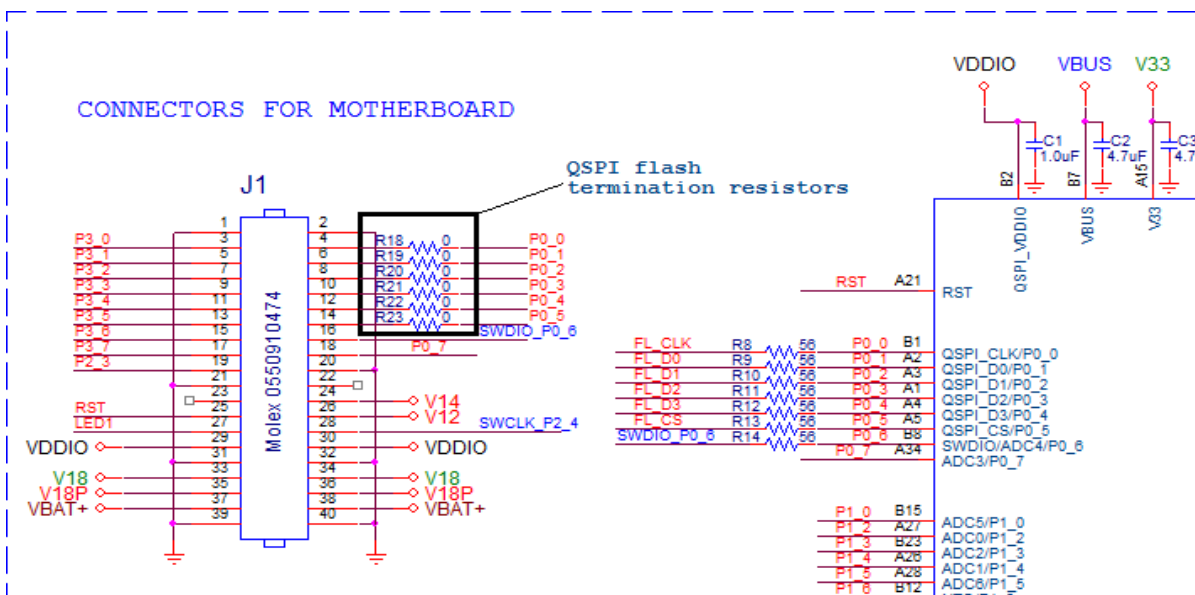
CONNECTORS FOR MOTHERBOARD

J1

Molex 0550910474

QSPI flash termination resistors

VDDIO VBUS V33

C1 1.0uF
C2 4.7uF
C3 4.7

B2 B7 A15

QSPI_VDDIO VBUS V33

1 2
P3_0 3 4
P3_1 5 6
P3_2 7 8
P3_3 9 10
P3_4 11 12
P3_5 13 14
P3_6 15 16
P3_7 17 18
P2_3 19 20
21 22
23 24
RST 25 26
LED1 27 28
VDDIO 29 30 VDDIO
31 32
33 34
V18 35 36 V18
V18P 37 38 V18P
VBAT+ 39 40 VBAT+

R18 0 P0_0
R19 0 P0_1
R20 0 P0_2
R21 0 P0_3
R22 0 P0_4
R23 0 P0_5
SWDIO_P0_6
P0_7
V14
V12
SWCLK_P2_4

RST A21 RST

FL_CLK R8 56 P0_0 B1 QSPI_CLK/P0_0
FL_D0 R9 56 P0_1 A2 QSPI_D0/P0_1
FL_D1 R10 56 P0_2 A3 QSPI_D1/P0_2
FL_D2 R11 56 P0_3 A1 QSPI_D2/P0_3
FL_D3 R12 56 P0_4 A4 QSPI_D3/P0_4
FL_CS R13 56 P0_5 A5 QSPI_CS/P0_5
SWDIO_P0_6 R14 56 P0_6 B8 SWDIO/ADC4/P0_6
P0_7 A34 ADC3/P0_7

P1_0 B15 ADC5/P1_0
P1_2 A27 ADC0/P1_2
P1_3 B23 ADC2/P1_3
P1_4 A26 ADC1/P1_4
P1_5 A28 ADC6/P1_5
P1_6 B12